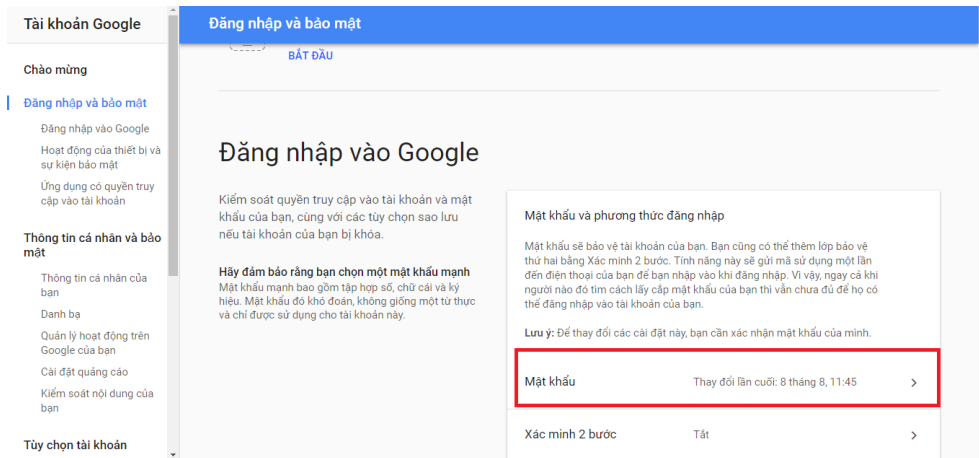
Tài khoản Google

Chào mừng

Đăng nhập và bảo mật

Đăng nhập vào Google

Hoạt động của thiết bị và sự kiện bảo mật

Ứng dụng có quyền truy cập vào tài khoản

Thông tin cá nhân và bảo mật

Thông tin cá nhân của bạn

Danh bạ

Quản lý hoạt động trên Google của bạn

Cài đặt quảng cáo

Kiểm soát nội dung của bạn

Tùy chọn tài khoản

Đăng nhập và bảo mật

BẮT ĐẦU

Đăng nhập vào Google

Kiểm soát quyền truy cập vào tài khoản và mật khẩu của bạn, cùng với các tùy chọn sao lưu nếu tài khoản của bạn bị khóa.

Hãy đảm bảo rằng bạn chọn một mật khẩu mạnh
Mật khẩu mạnh bao gồm tập hợp số, chữ cái và ký hiệu. Mật khẩu đó khó đoán, không giống một từ thực và chỉ được sử dụng cho tài khoản này.

Mật khẩu và phương thức đăng nhập

Mật khẩu sẽ bảo vệ tài khoản của bạn. Bạn cũng có thể thêm lớp bảo vệ thứ hai bằng Xác minh 2 bước. Tính năng này sẽ gửi mã sử dụng một lần đến điện thoại của bạn để bạn nhập vào khi đăng nhập. Vì vậy, ngay cả khi người nào đó tìm cách lấy cắp mật khẩu của bạn thì vẫn chưa đủ để họ có thể đăng nhập vào tài khoản của bạn.

Lưu ý: Để thay đổi các cài đặt này, bạn cần xác nhận mật khẩu của mình.

Mật khẩu | Thay đổi lần cuối: 8 tháng 8, 11:45 | >

Xác minh 2 bước | Tắt | >